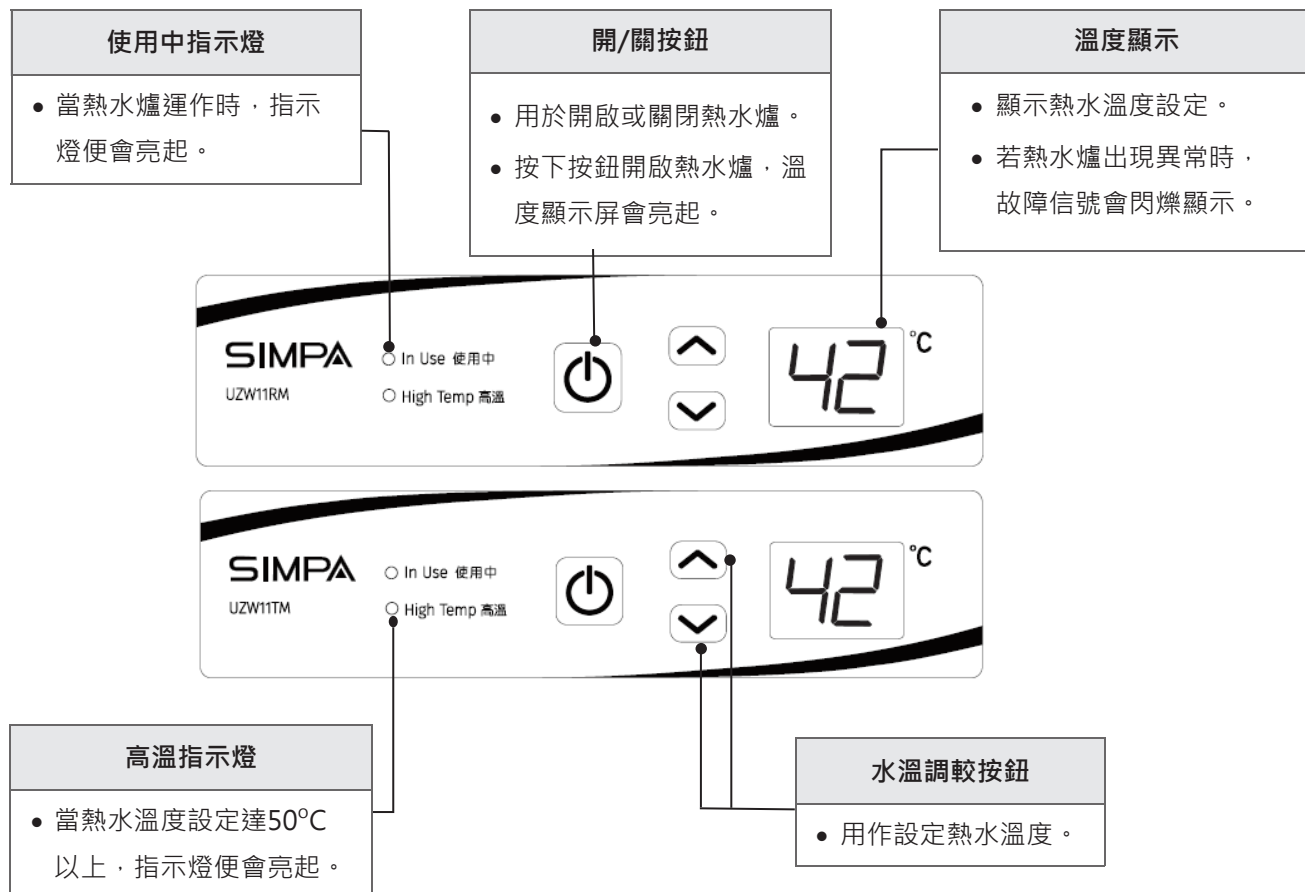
使用中指示燈

• 當熱水爐運作時，指示燈便會亮起。

開/關按鈕

• 用於開啟或關閉熱水爐。
• 按下按鈕開啟熱水爐，溫度顯示屏會亮起。

溫度顯示

• 顯示熱水溫度設定。
• 若熱水爐出現異常時，故障信號會閃爍顯示。

SIMPA
UZW11RM
In Use 使用中
High Temp 高溫
42 °C

SIMPA
UZW11TM
In Use 使用中
High Temp 高溫
42 °C

高溫指示燈

• 當熱水溫度設定達50°C以上，指示燈便會亮起。

水溫調較按鈕

• 用作設定熱水溫度。